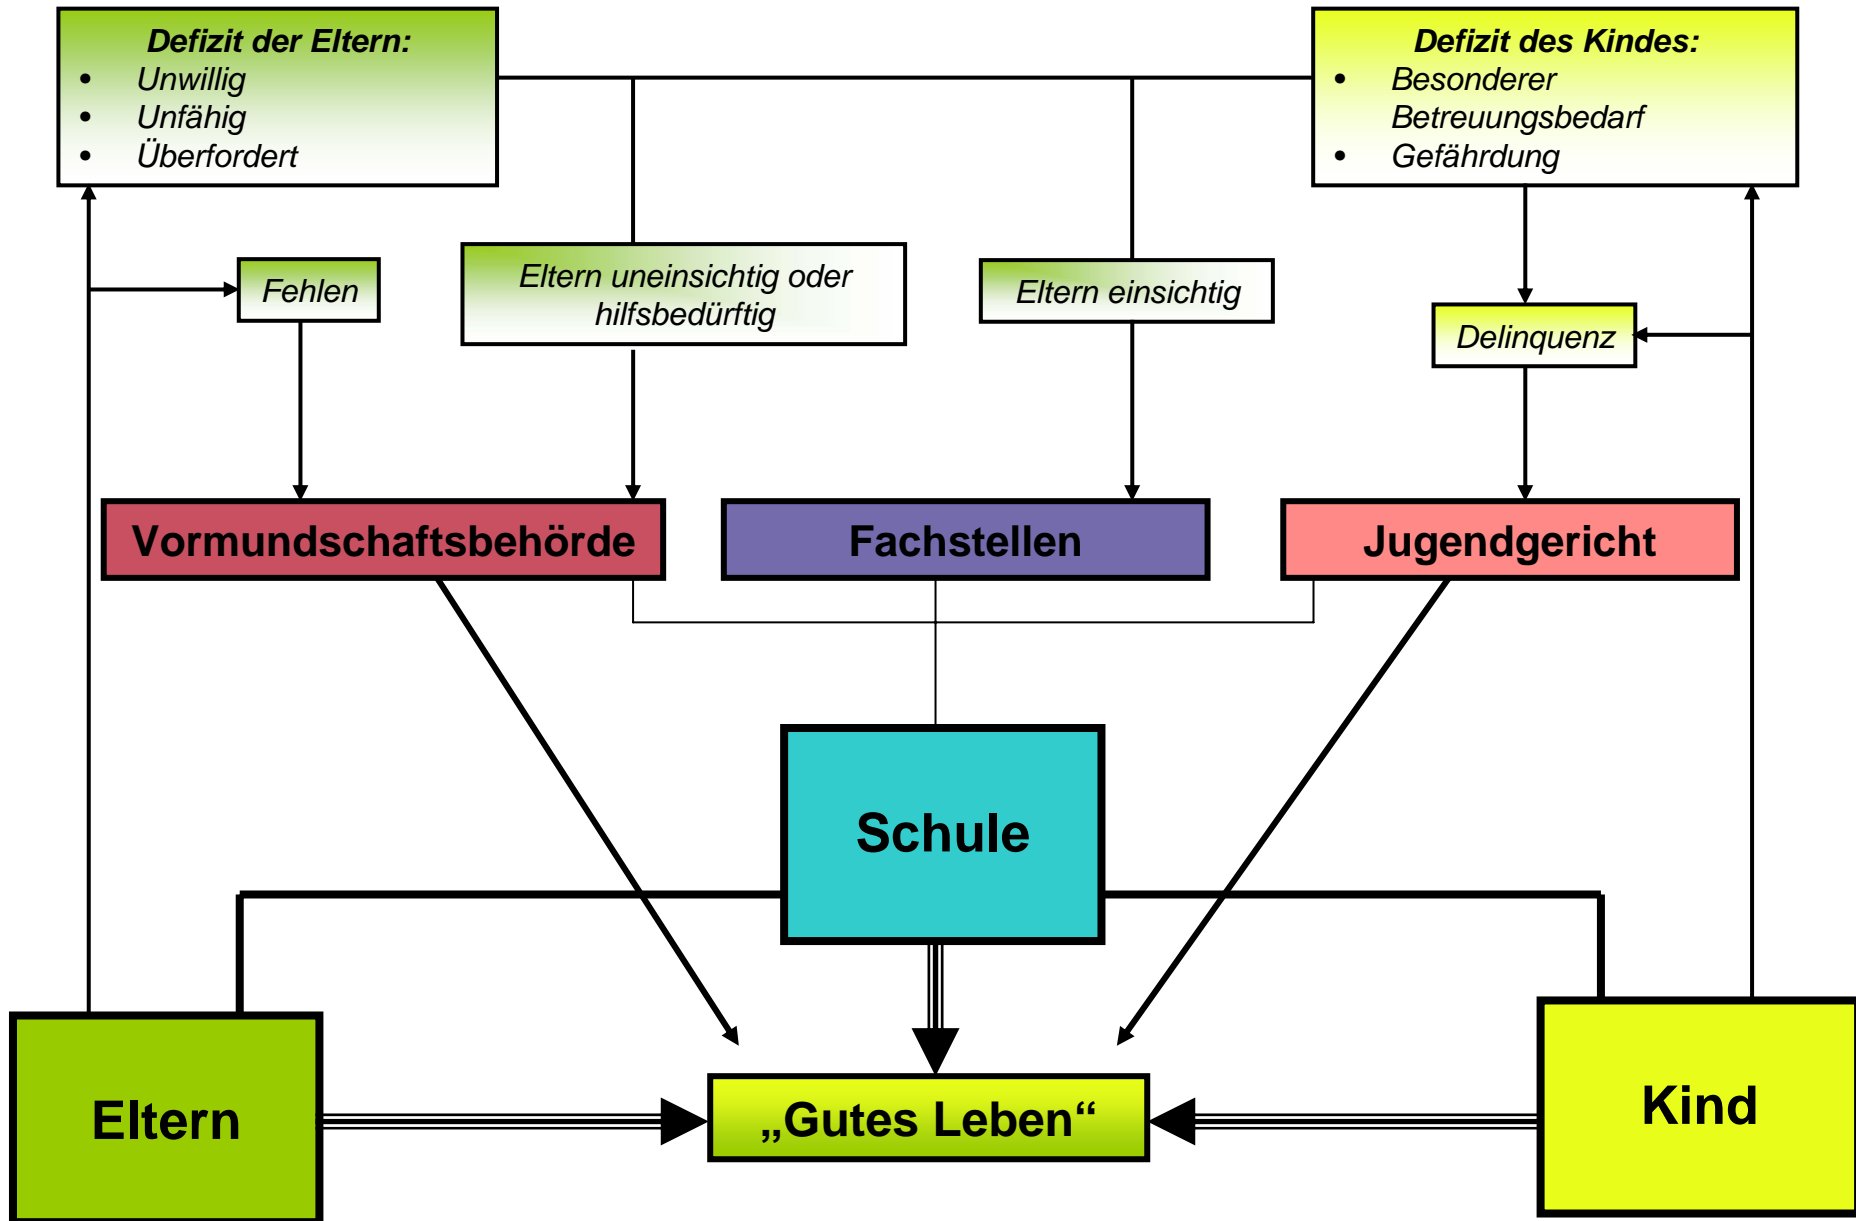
Defizit der Eltern:
- Unwillig
- Unfähig
- Überfordert

Defizit des Kindes:
- Besonderer Betreuungsbedarf
- Gefährdung

Fehlen

Eltern uneinsichtig oder hilfsbedürftig

Eltern einsichtig

Delinquenz

Vormundschaftsbehörde

Fachstellen

Jugendgericht

Schule

Eltern

„Gutes Leben“

Kind